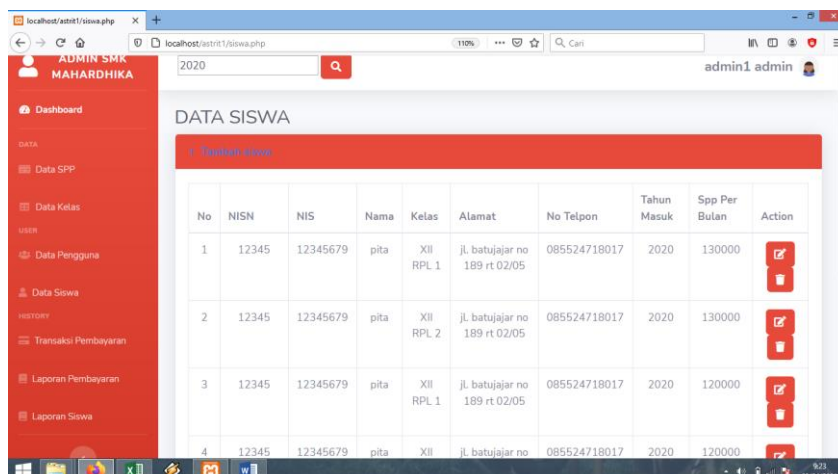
localhost/astrit1/siswa.php

localhost/astrit1/siswa.php

110%

Cari

ADMIN SMK MAHARDHIKA

2020

admin1 admin

Dashboard

DATA

Data SPP

Data Kelas

USER

Data Pengguna

Data Siswa

HISTORY

Transaksi Pembayaran

Laporan Pembayaran

Laporan Siswa

DATA SISWA

+ Tambah Siswa

| No | NISN | NIS | Nama | Kelas | Alamat | No Telpon | Tahun Masuk | Spp Per Bulan | Action |
|---|---|---|---|---|---|---|---|---|---|
| 1 | 12345 | 12345679 | pita | XII RPL 1 | jl. batujajar no 189 rt 02/05 | 085524718017 | 2020 | 130000 | |
| 2 | 12345 | 12345679 | pita | XII RPL 2 | jl. batujajar no 189 rt 02/05 | 085524718017 | 2020 | 130000 | |
| 3 | 12345 | 12345679 | pita | XII RPL 1 | jl. batujajar no 189 rt 02/05 | 085524718017 | 2020 | 120000 | |
| 4 | 12345 | 12345679 | pita | XII | jl. batujajar no | 085524718017 | 2020 | 120000 | |

9:23